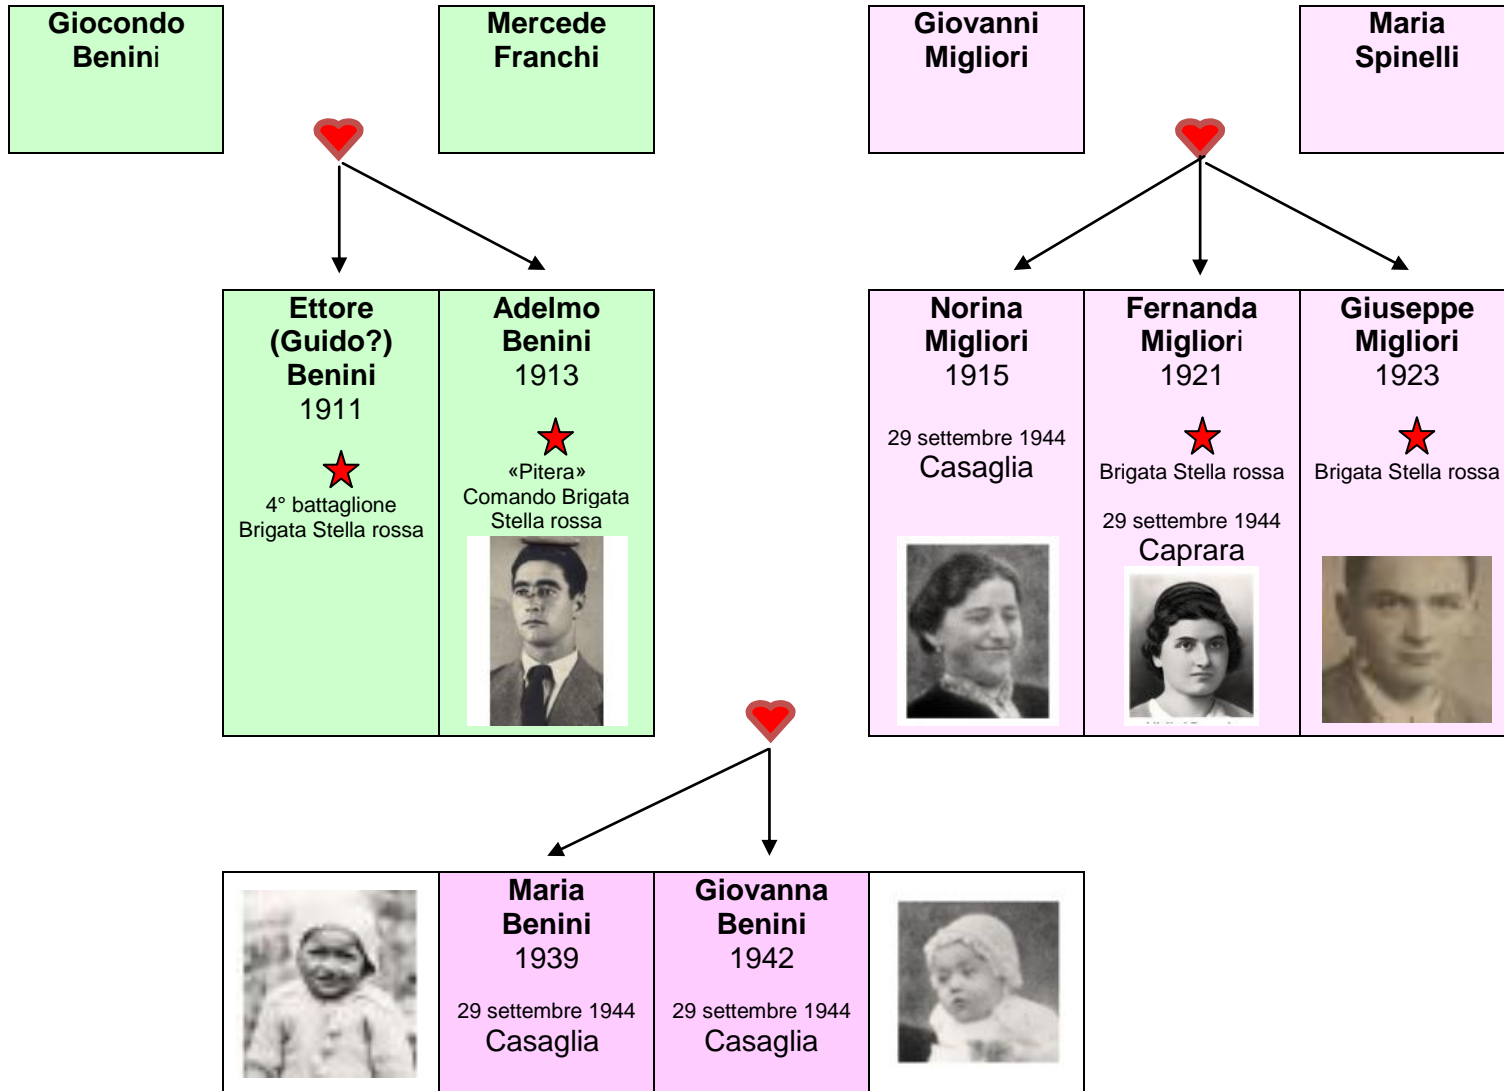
Giocondo Benini

Mercede Franchi

Giovanni Migliori

Maria Spinelli

Ettore (Guido?) Benini
1911
4° battaglione Brigata Stella rossa

Adelmo Benini
1913
«Pitera» Comando Brigata Stella rossa

Norina Migliori
1915
29 settembre 1944
Casaglia

Fernanda Migliori
1921
Brigata Stella rossa
29 settembre 1944
Caprara

Giuseppe Migliori
1923
Brigata Stella rossa

Maria Benini
1939
29 settembre 1944
Casaglia

Giovanna Benini
1942
29 settembre 1944
Casaglia